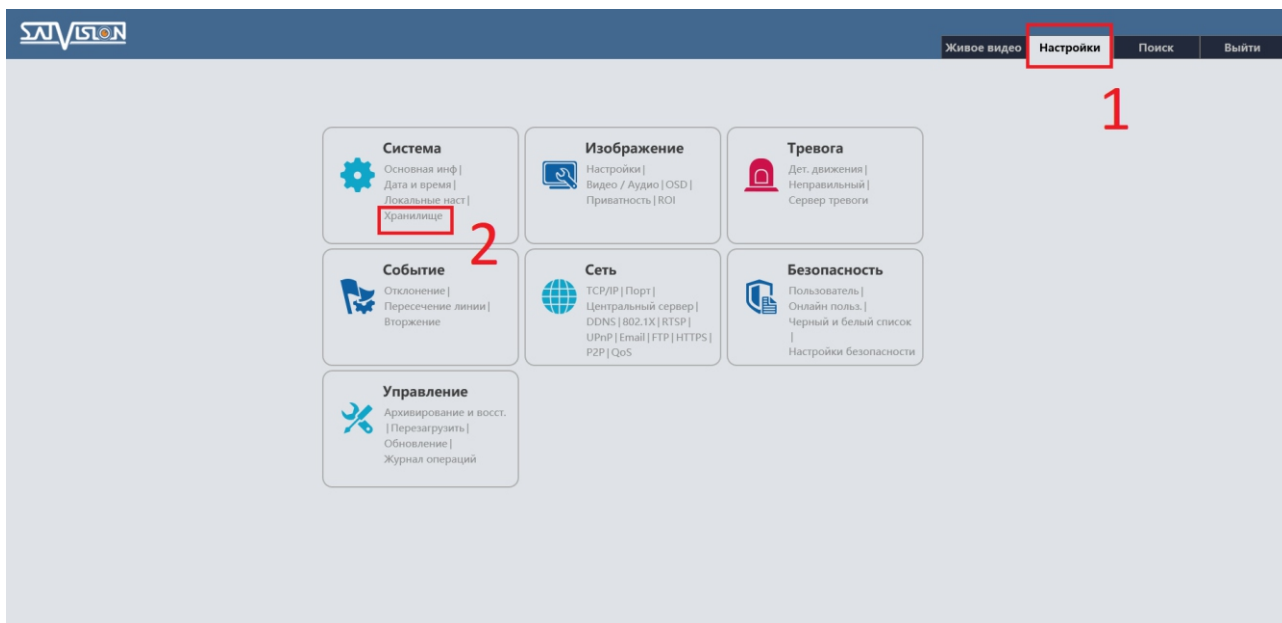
SATVISION

Живое видео | Настройки | Поиск | Выйти

1

Система
Основная инф |
Дата и время |
Локальные наст |
Хранилище

2

Изображение
Настройки |
Видео / Аудио | OSD |
Приватность | ROI

Тревога
Дет. движения |
Неправильный |
Сервер тревоги

Событие
Отклонение |
Пересечение линии |
Вторжение

Сеть
TCP/IP | Порт |
Центральный сервер |
DDNS | 802.1X | RTSP |
UPnP | Email | FTP | HTTPS |
P2P | QoS

Безопасность
Пользователь |
Онлайн польз. |
Черный и белый список
|
Настройки безопасности

Управление
Архивирование и восст.
| Перезагрузить |
Обновление |
Журнал операций